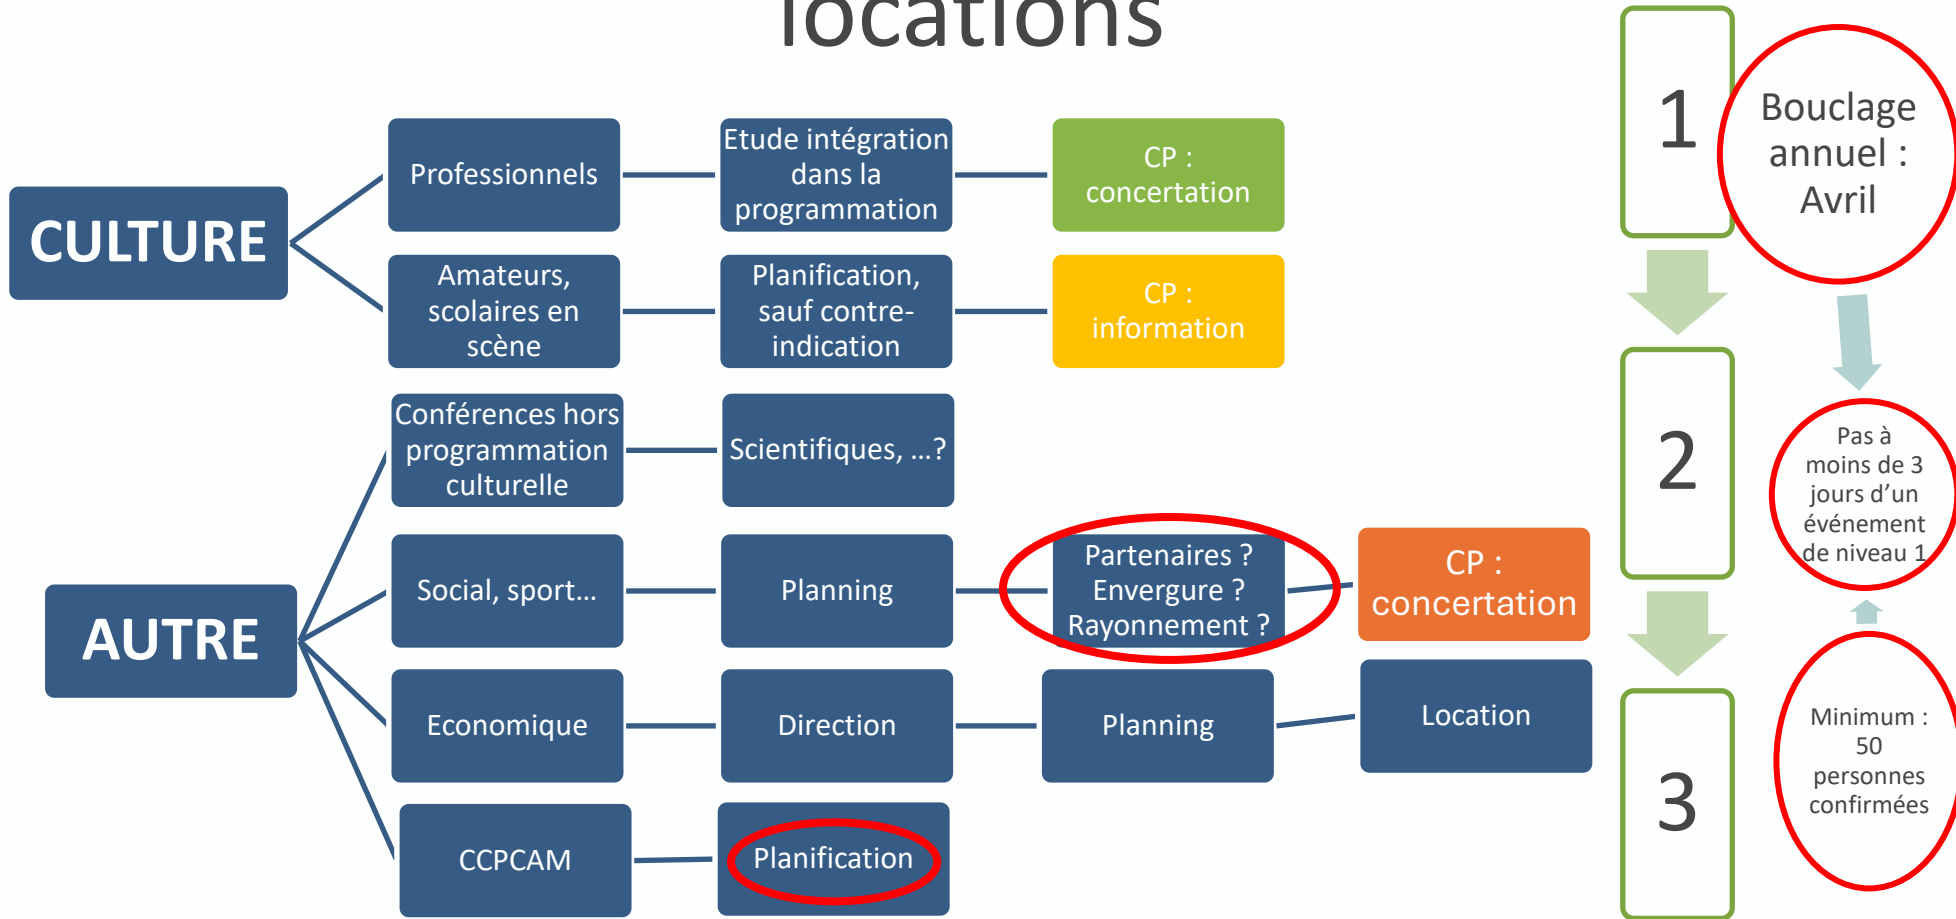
locations

CULTURE

Professionnels

Etude intégration dans la programmation

CP : concertation

Amateurs, scolaires en scène

Planification, sauf contre-indication

CP : information

AUTRE

Conférences hors programmation culturelle

Scientifiques, …?

Social, sport…

Planning

Partenaires ? Envergure ? Rayonnement ?

CP : concertation

Economique

Direction

Planning

Location

CCPCAM

Planification

1

Bouclage annuel : Avril

2

Pas à moins de 3 jours d'un événement de niveau 1

3

Minimum : 50 personnes confirmées